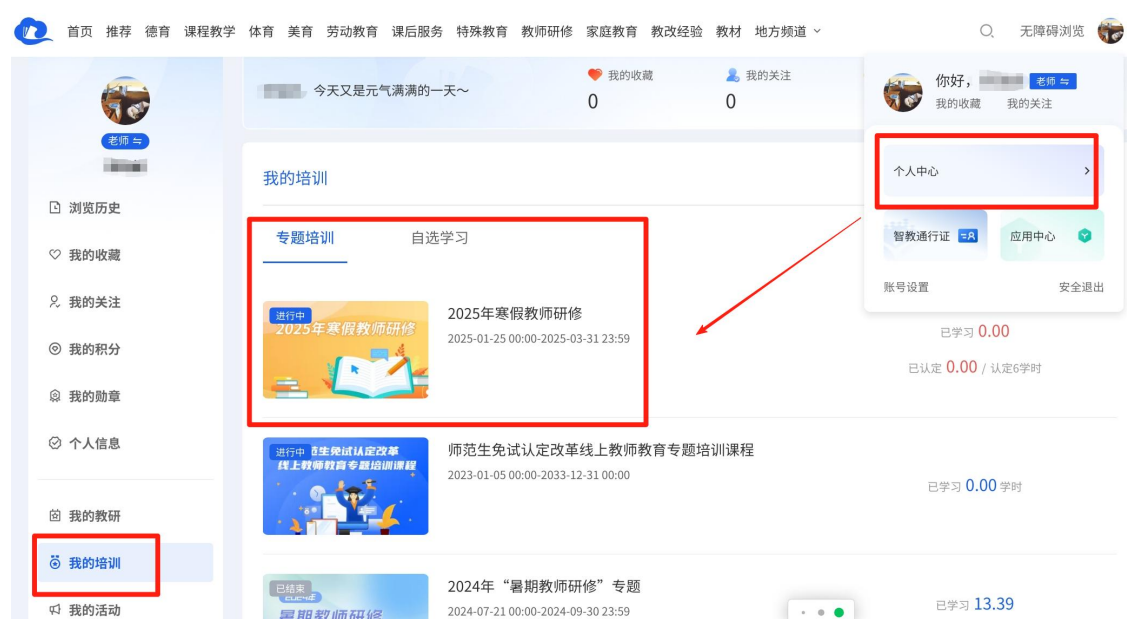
首页 推荐 德育 课程教学 体育 美育 劳动教育 课后服务 特殊教育 教师研修 家庭教育 教改经验 教材 地方频道

无障碍浏览

老师 ⇆

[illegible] 今天又是元气满满的一天～

我的收藏
0

我的关注
0

你好，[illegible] 老师 ⇆
我的收藏 我的关注

个人中心 ›

智教通行证 应用中心

账号设置 安全退出

浏览历史
我的收藏
我的关注
我的积分
我的勋章
个人信息
我的教研
我的培训
我的活动

我的培训

专题培训 自选学习

进行中
2025年寒假教师研修
2025年寒假教师研修
2025-01-25 00:00-2025-03-31 23:59
已学习 0.00
已认定 0.00 / 认定6学时

进行中
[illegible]范生免试认定改革线上教师教育专题培训课程
师范生免试认定改革线上教师教育专题培训课程
2023-01-05 00:00-2033-12-31 00:00
已学习 0.00 学时

已结束
暑期教师研修
2024年“暑期教师研修”专题
2024-07-21 00:00-2024-09-30 23:59
已学习 13.39